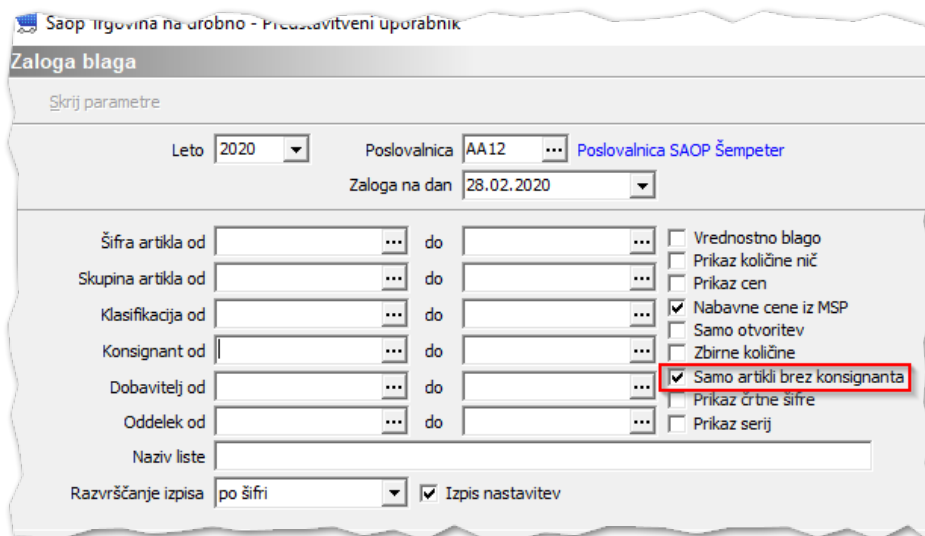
Saop Trgovina na drobno - Predstavitveni uporabnik

Zaloga blaga

Skrij parametre

Leto 2020

Poslovalnica AA12 ... Poslovalnica SAOP Šempeter

Zaloga na dan 28.02.2020

Šifra artikla od ... do ...

Skupina artikla od ... do ...

Klasifikacija od ... do ...

Konsignant od ... do ...

Dobavitelj od ... do ...

Oddelek od ... do ...

Vrednostno blago
Prikaz količine nič
Prikaz cen
☑ Nabavne cene iz MSP
Samo otvoritev
Zbirne količine
☑ Samo artikli brez konsignanta
Prikaz črtne šifre
Prikaz serij

Naziv liste

Razvrščanje izpisa po šifri

☑ Izpis nastavitev